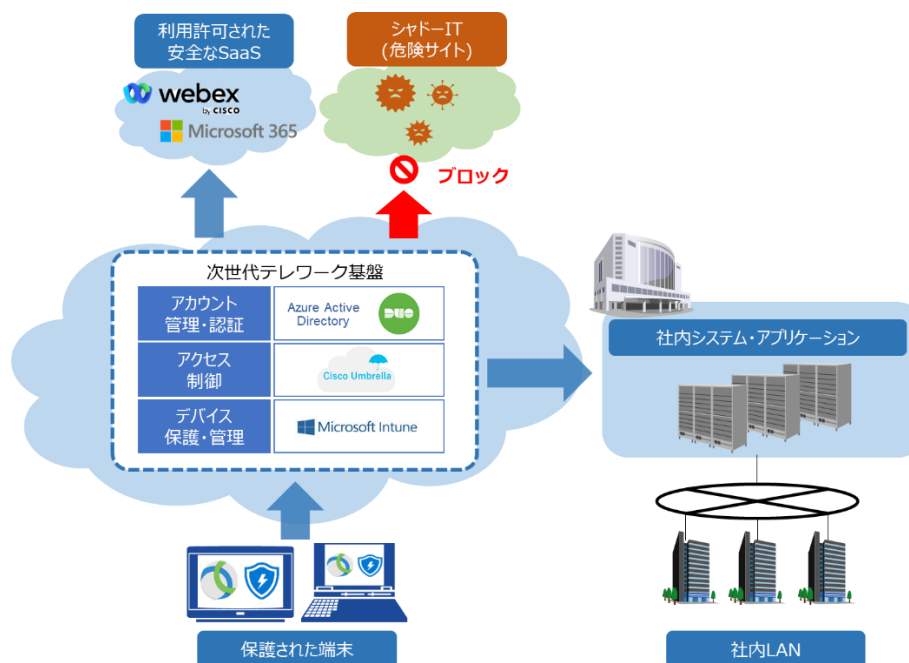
利用許可された
安全なSaaS

webex
by CISCO

Microsoft 365

シャドーIT
(危険サイト)

ブロック

次世代テレワーク基盤

| アカウント 管理・認証 | Azure Active Directory DUO |
|---|---|
| アクセス 制御 | Cisco Umbrella |
| デバイス 保護・管理 | Microsoft Intune |

社内システム・アプリケーション

保護された端末

社内LAN